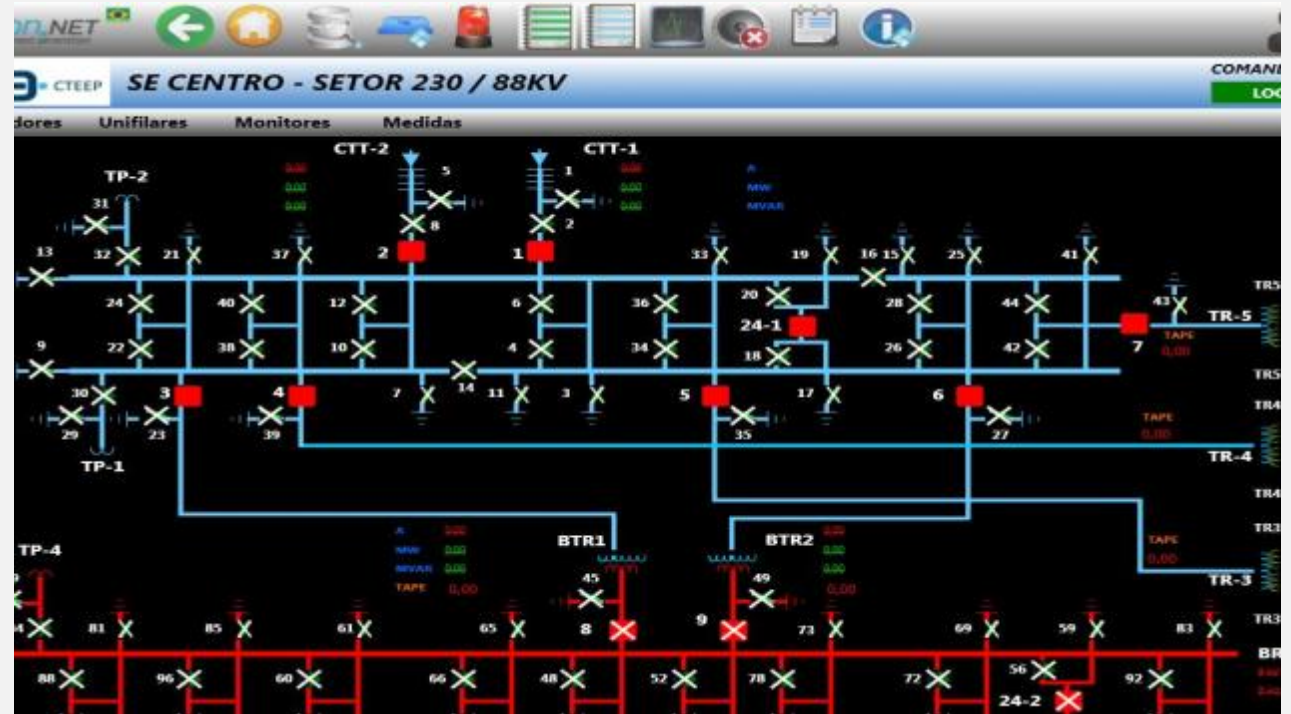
on.NET

CTEEP SE CENTRO - SETOR 230 / 88KV

COMAN
LO

dores Unifilares Monitores Medidas

CTT-2 CTT-1
TP-2
0,00 5 1 0,00 A
0,00 0,00 MW
0,00 0,00 MVAR
31
8 2
13 32 21 37 2 1 33 19 16 15 25 41
24 40 12 6 36 20 28 44
24-1 43 TR-5
9 22 38 10 4 34 18 26 42 7 TAPE
0,00
30 3 4 7 14 11 3 5 17 6
29 23 39 35 27 TAPE
0,00
TP-1 TR-4
TR5 TR4 TR4
A 0,00
BTR1 BTR2 0,00
MW 0,00 0,00 TAPE
TP-4 MVAR 0,00 0,00 0,00
TAPE 0,00 45 49 0,00 TR-3
TR3 TR3
81 85 61 65 8 9 73 69 59 83
BR
88 96 60 66 48 52 78 72 56 92
24-2